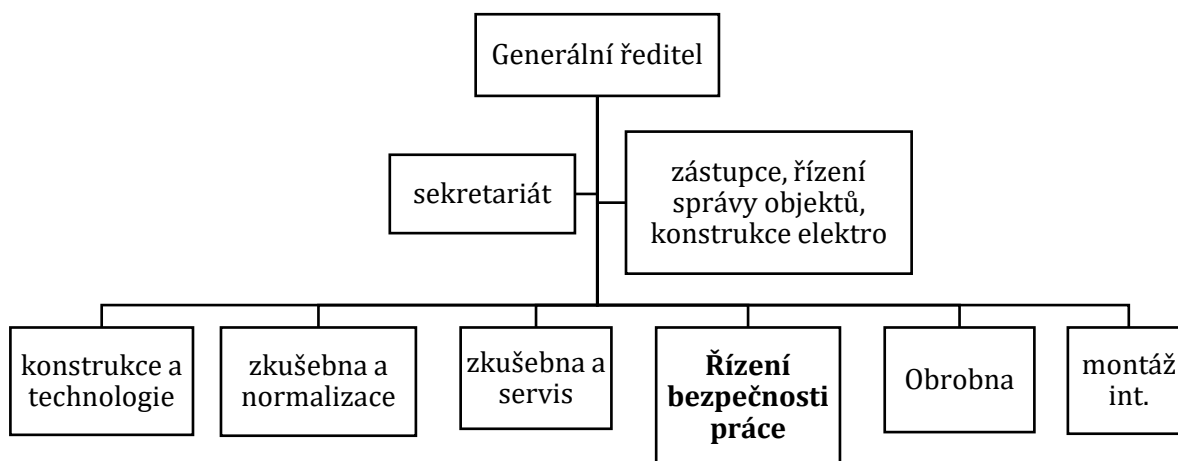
Generální ředitel

sekretariát

zástupce, řízení správy objektů, konstrukce elektro

konstrukce a technologie

zkušebna a normalizace

zkušebna a servis

**Řízení bezpečnosti práce**

Obrobna

montáž int.